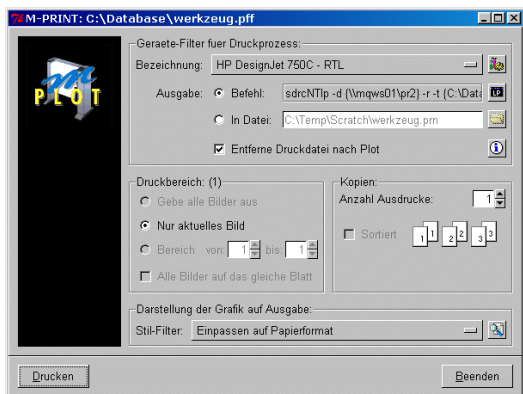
M-PRINT: C:\Database\werkzeug.pff

PLOT

Geraete-Filter fuer Druckprozess:

Bezeichnung: HP DesignJet 750C - RTL

Ausgabe: Befehl: sdrcNTlp -d {\\mqws01\pr2} -r -t {C:\Data

In Datei: C:\Temp\Scratch\werkzeug.prn

Entferne Druckdatei nach Plot

Druckbereich: (1)

Gebe alle Bilder aus

Nur aktuelles Bild

Bereich von: 1 bis: 1

Alle Bilder auf das gleiche Blatt

Kopien:

Anzahl Ausdrucke: 1

Sortiert 1 1 2 2 3 3

Darstellung der Grafik auf Ausgabe:

Stil-Filter: Einpassen auf Papierformat

Drucken

Beenden